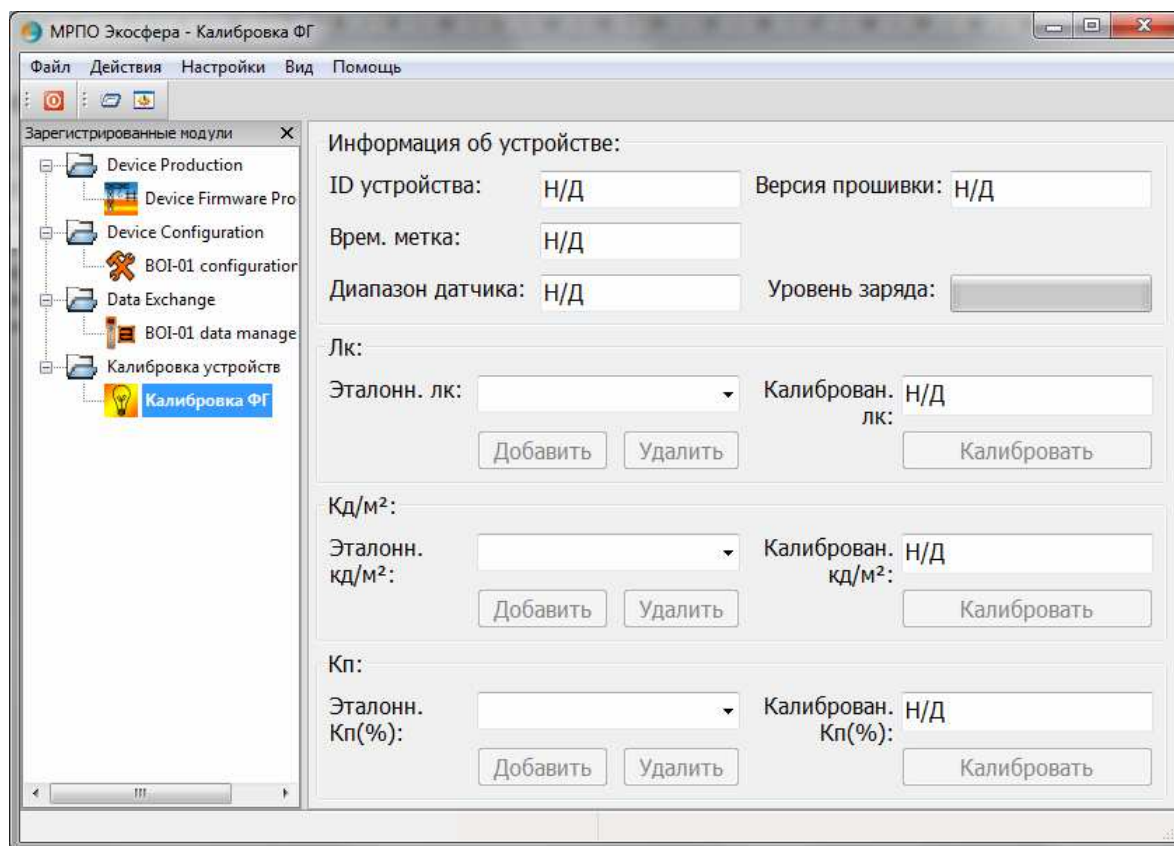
МРПО Экосфера - Калибровка ФГ

Файл Действия Настройки Вид Помощь

Зарегистрированные модули

Device Production
Device Firmware Pro
Device Configuration
BOI-01 configuration
Data Exchange
BOI-01 data manage
Калибровка устройств
Калибровка ФГ

Информация об устройстве:

ID устройства: Н/Д
Версия прошивки: Н/Д
Врем. метка: Н/Д
Диапазон датчика: Н/Д
Уровень заряда:

Лк:

Эталонн. лк:
Калиброван. лк: Н/Д
Добавить Удалить Калибровать

Кд/м²:

Эталонн. кд/м²:
Калиброван. кд/м²: Н/Д
Добавить Удалить Калибровать

Кп:

Эталонн. Кп(%):
Калиброван. Кп(%): Н/Д
Добавить Удалить Калибровать